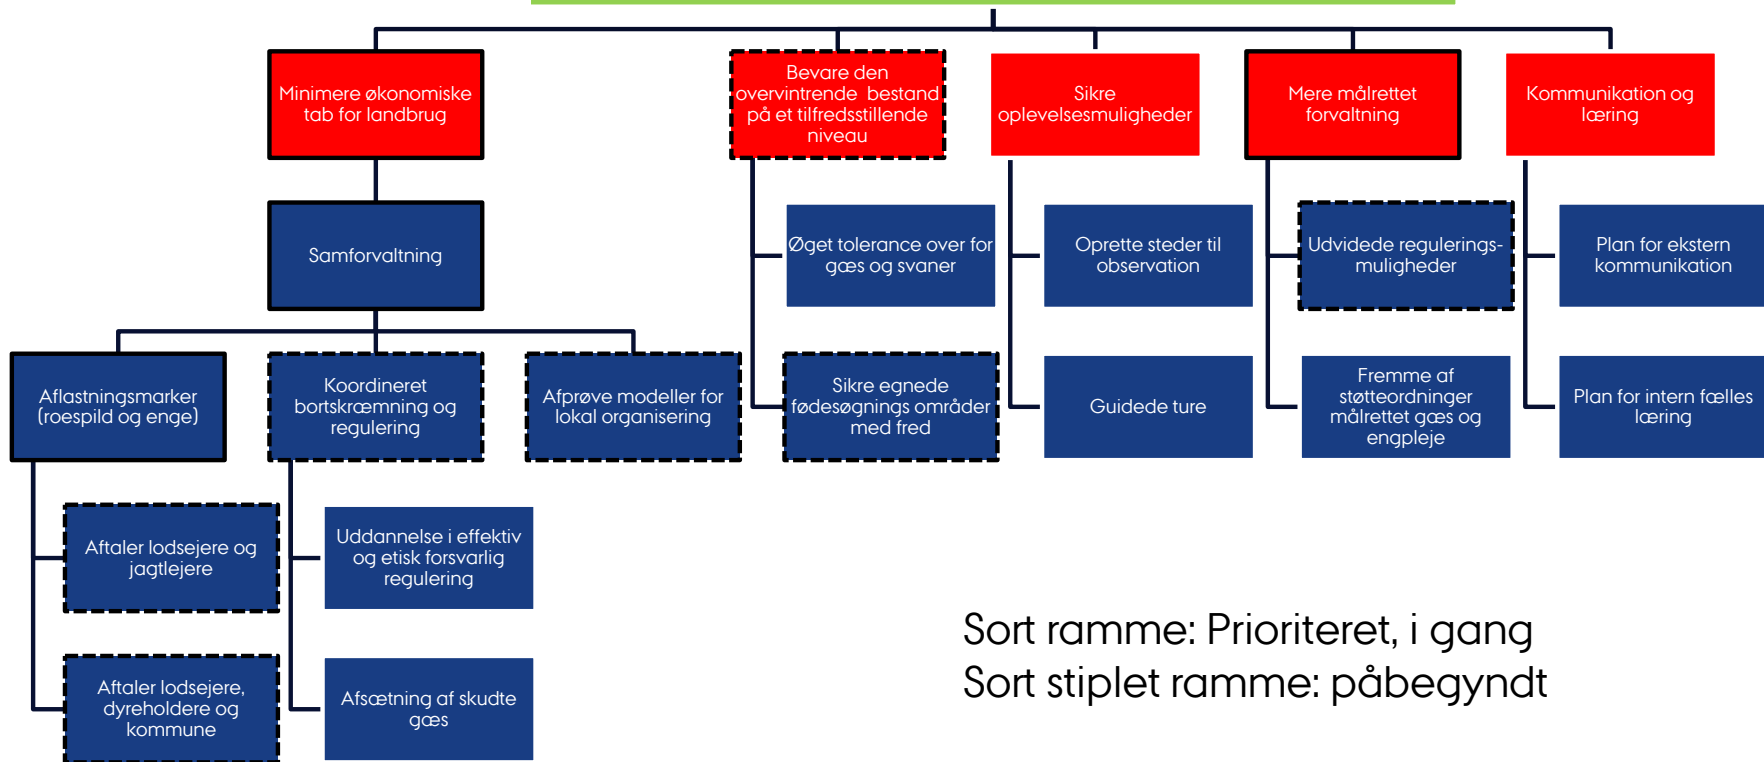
Minimere økonomiske tab for landbrug

Bevare den overvintrende bestand på et tilfredsstillende niveau

Sikre oplevelsesmuligheder

Mere målrettet forvaltning

Kommunikation og læring

Samforvaltning

Øget tolerance over for gæs og svaner

Oprette steder til observation

Udvidede regulerings-muligheder

Plan for ekstern kommunikation

Aflastningsmarker (roespild og enge)

Koordineret bortskræmning og regulering

Afprøve modeller for lokal organisering

Sikre egnede fødesøgnings områder med fred

Guidede ture

Fremme af støtteordninger målrettet gæs og engpleje

Plan for intern fælles læring

Aftaler lodsejere og jagtlejere

Uddannelse i effektiv og etisk forsvarlig regulering

Aftaler lodsejere, dyreholdere og kommune

Afsætning af skudte gæs

Sort ramme: Prioriteret, i gang
Sort stiplet ramme: påbegyndt